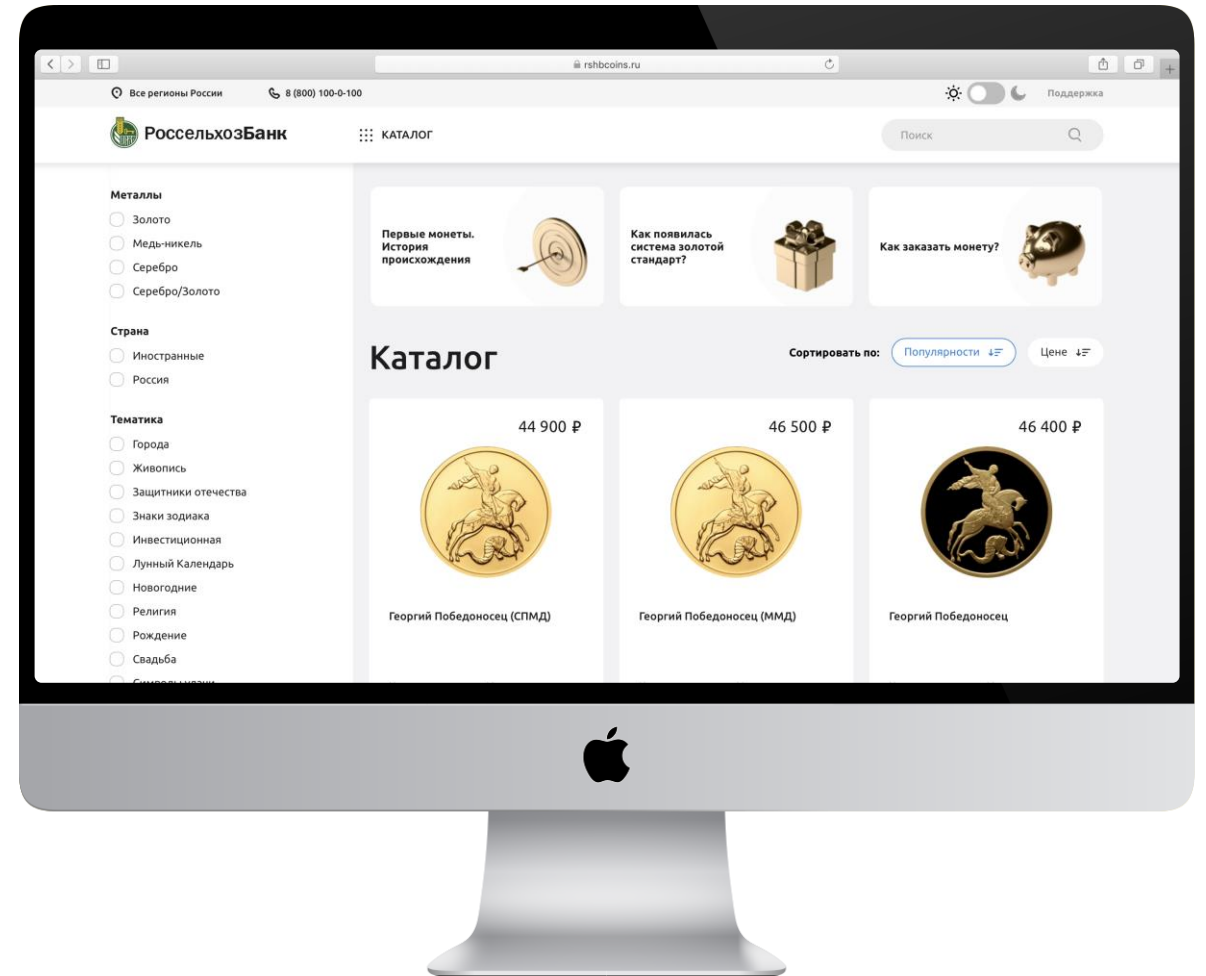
rshbcoins.ru

Все регионы России
8 (800) 100-0-100
Поддержка

РоссельхозБанк
КАТАЛОГ
Поиск

Металлы
Золото
Медь-никель
Серебро
Серебро/Золото

Страна
Иностранные
Россия

Тематика
Города
Живопись
Защитники отечества
Знаки зодиака
Инвестиционная
Лунный Календарь
Новогодние
Религия
Рождение
Свадьба
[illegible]

Первые монеты. История происхождения

Как появилась система золотой стандарт?

Как заказать монету?

Каталог

Сортировать по: Популярности Цене

44 900 ₽
Георгий Победоносец (СПМД)

46 500 ₽
Георгий Победоносец (ММД)

46 400 ₽
Георгий Победоносец